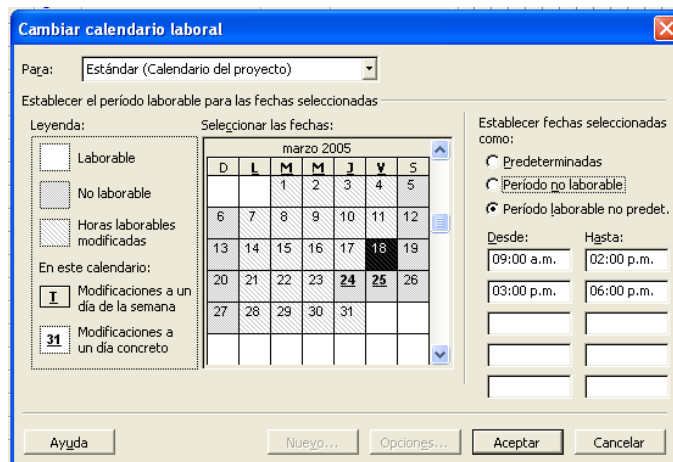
Cambiar calendario laboral

Para: Estándar (Calendario del proyecto)

Establecer el período laborable para las fechas seleccionadas

Leyenda:

Laborable

No laborable

Horas laborables modificadas

En este calendario:

I Modificaciones a un día de la semana

31 Modificaciones a un día concreto

Seleccionar las fechas:

marzo 2005

| D | L | M | M | J | V | S |
|---|---|---|---|---|---|---|
| | | 1 | 2 | 3 | 4 | 5 |
| 6 | 7 | 8 | 9 | 10 | 11 | 12 |
| 13 | 14 | 15 | 16 | 17 | 18 | 19 |
| 20 | 21 | 22 | 23 | 24 | 25 | 26 |
| 27 | 28 | 29 | 30 | 31 | | |

Establecer fechas seleccionadas como:

Predeterminadas

Período no laborable

Período laborable no predet.

Desde: Hasta:

09:00 a.m. 02:00 p.m.

03:00 p.m. 06:00 p.m.

Ayuda Nuevo... Opciones... Aceptar Cancelar